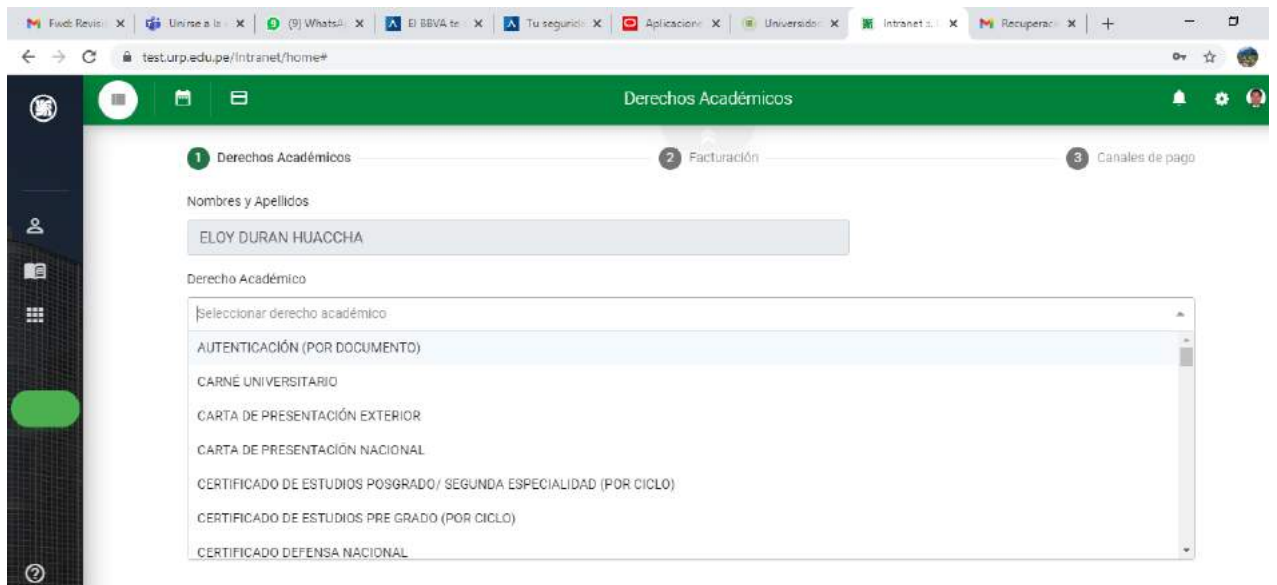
Fwd: Revisi ×
Unirse a la ×
(9) WhatsA ×
El BBVA te ×
Tu segurid ×
Aplicacione ×
Universidad ×
Intranet ×
Recuperac ×
+

test.urp.edu.pe/Intranet/home#

Derechos Académicos

1 Derechos Académicos
2 Facturación
3 Canales de pago

Nombres y Apellidos

ELOY DURAN HUACCHA

Derecho Académico

Seleccionar derecho académico

AUTENTICACIÓN (POR DOCUMENTO)
CARNÉ UNIVERSITARIO
CARTA DE PRESENTACIÓN EXTERIOR
CARTA DE PRESENTACIÓN NACIONAL
CERTIFICADO DE ESTUDIOS POSGRADO/ SEGUNDA ESPECIALIDAD (POR CICLO)
CERTIFICADO DE ESTUDIOS PRE GRADO (POR CICLO)
CERTIFICADO DEFENSA NACIONAL